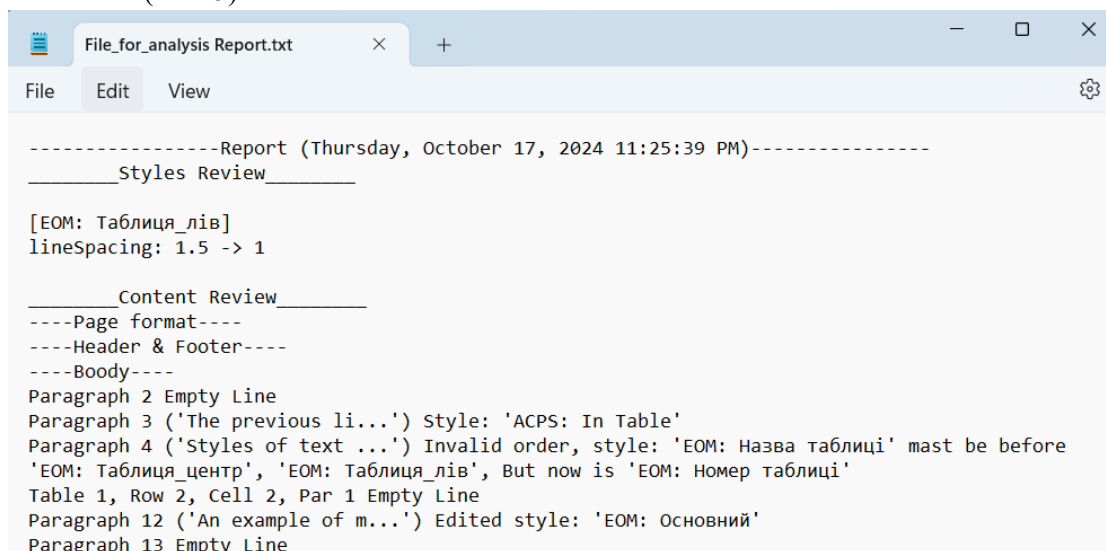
File_for_analysis Report.txt

File Edit View

-----------------Report (Thursday, October 17, 2024 11:25:39 PM)----------------
________Styles Review________

[EOM: Таблиця_лів]
lineSpacing: 1.5 -> 1

________Content Review________
----Page format----
----Header & Footer----
----Boody----
Paragraph 2 Empty Line
Paragraph 3 ('The previous li...') Style: 'ACPS: In Table'
Paragraph 4 ('Styles of text ...') Invalid order, style: 'EOM: Назва таблиці' mast be before 'EOM: Таблиця_центр', 'EOM: Таблиця_лів', But now is 'EOM: Номер таблиці'
Table 1, Row 2, Cell 2, Par 1 Empty Line
Paragraph 12 ('An example of m...') Edited style: 'EOM: Основний'
Paragraph 13 Empty Line